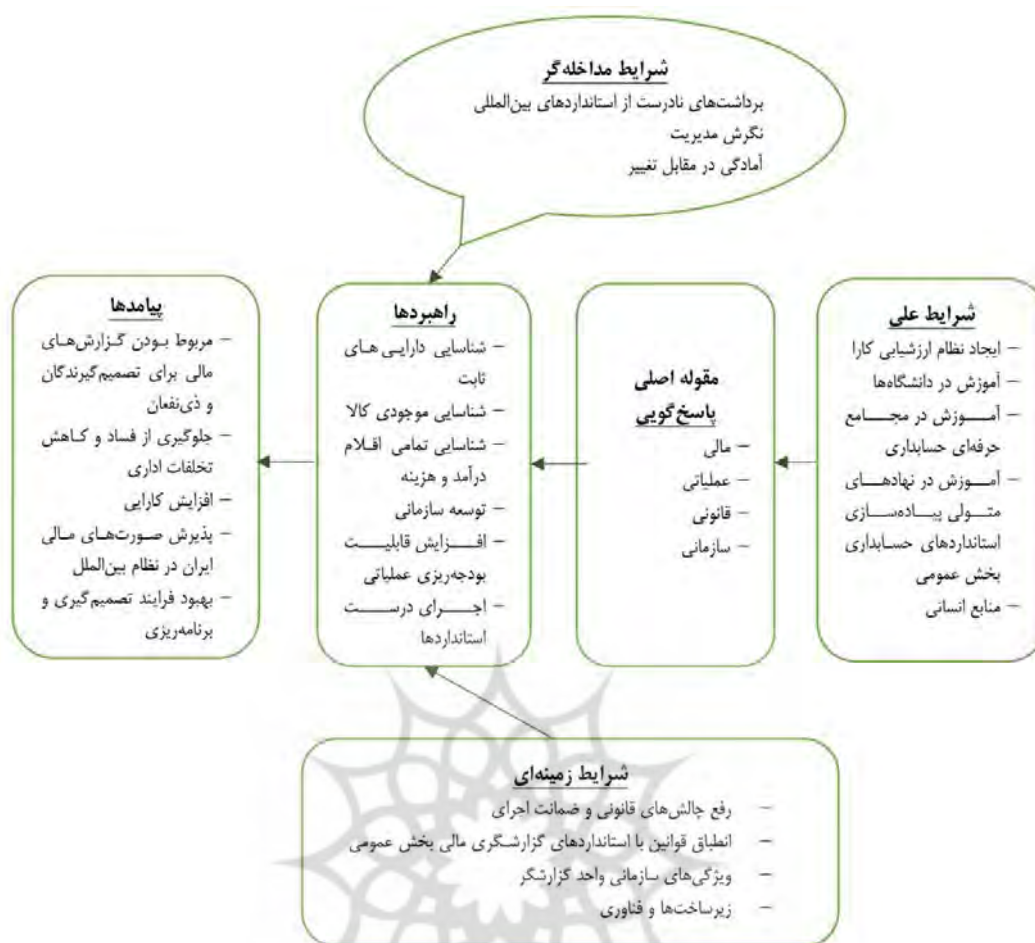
شرایط مداخله‌گر
برداشت‌های نادرست از استانداردهای بین‌المللی
نگرش مدیریت
آمادگی در مقابل تغییر

شرایط علی
– ایجاد نظام ارزشیابی کارا
– آموزش در دانشگاه‌ها
– آموزش در مجامع حرفه‌ای حسابداری
– آموزش در نهادهای متولی پیاده‌سازی استانداردهای حسابداری بخش عمومی
– منابع انسانی

مقوله اصلی
پاسخ‌گویی
– مالی
– عملیاتی
– قانونی
– سازمانی

راهبردها
– شناسایی دارایی‌های ثابت
– شناسایی موجودی کالا
– شناسایی تمامی اقلام درآمد و هزینه
– توسعه سازمانی
– افزایش قابلیت بودجه‌ریزی عملیاتی
– اجرای درست استانداردها

پیامدها
– مربوط بودن گزارش‌های مالی برای تصمیم‌گیرندگان و ذی‌نفعان
– جلوگیری از فساد و کاهش تخلفات اداری
– افزایش کارایی
– پذیرش صورت‌های مالی ایران در نظام بین‌الملل
– بهبود فرایند تصمیم‌گیری و برنامه‌ریزی

شرایط زمینه‌ای
– رفع چالش‌های قانونی و ضمانت اجرای
– انطباق قوانین با استانداردهای گزارشگری مالی بخش عمومی
– ویژگی‌های سازمانی واحد گزارشگر
– زیرساخت‌ها و فناوری